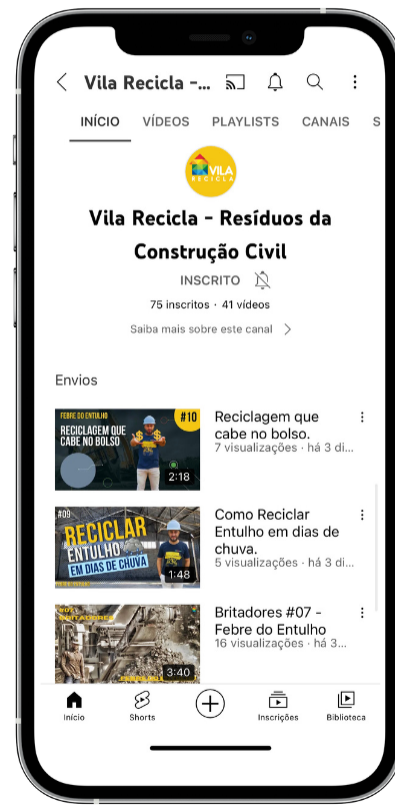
Vila Recicla -...

INÍCIO VÍDEOS PLAYLISTS CANAIS S

VILA RECICLA

Vila Recicla - Resíduos da Construção Civil

INSCRITO

75 inscritos · 41 vídeos

Saiba mais sobre este canal

Envios

FEBRE DO ENTULHO
RECICLAGEM QUE CABE NO BOLSO
#10
2:18

Reciclagem que cabe no bolso.
7 visualizações · há 3 di...

#09
RECICLAR ENTULHO EM DIAS DE CHUVA
1:48

Como Reciclar Entulho em dias de chuva.
5 visualizações · há 3 di...

#07
BRITADORES
3:40

Britadores #07 - Febre do Entulho
16 visualizações · há 3 ...

Início Shorts Inscrições Biblioteca